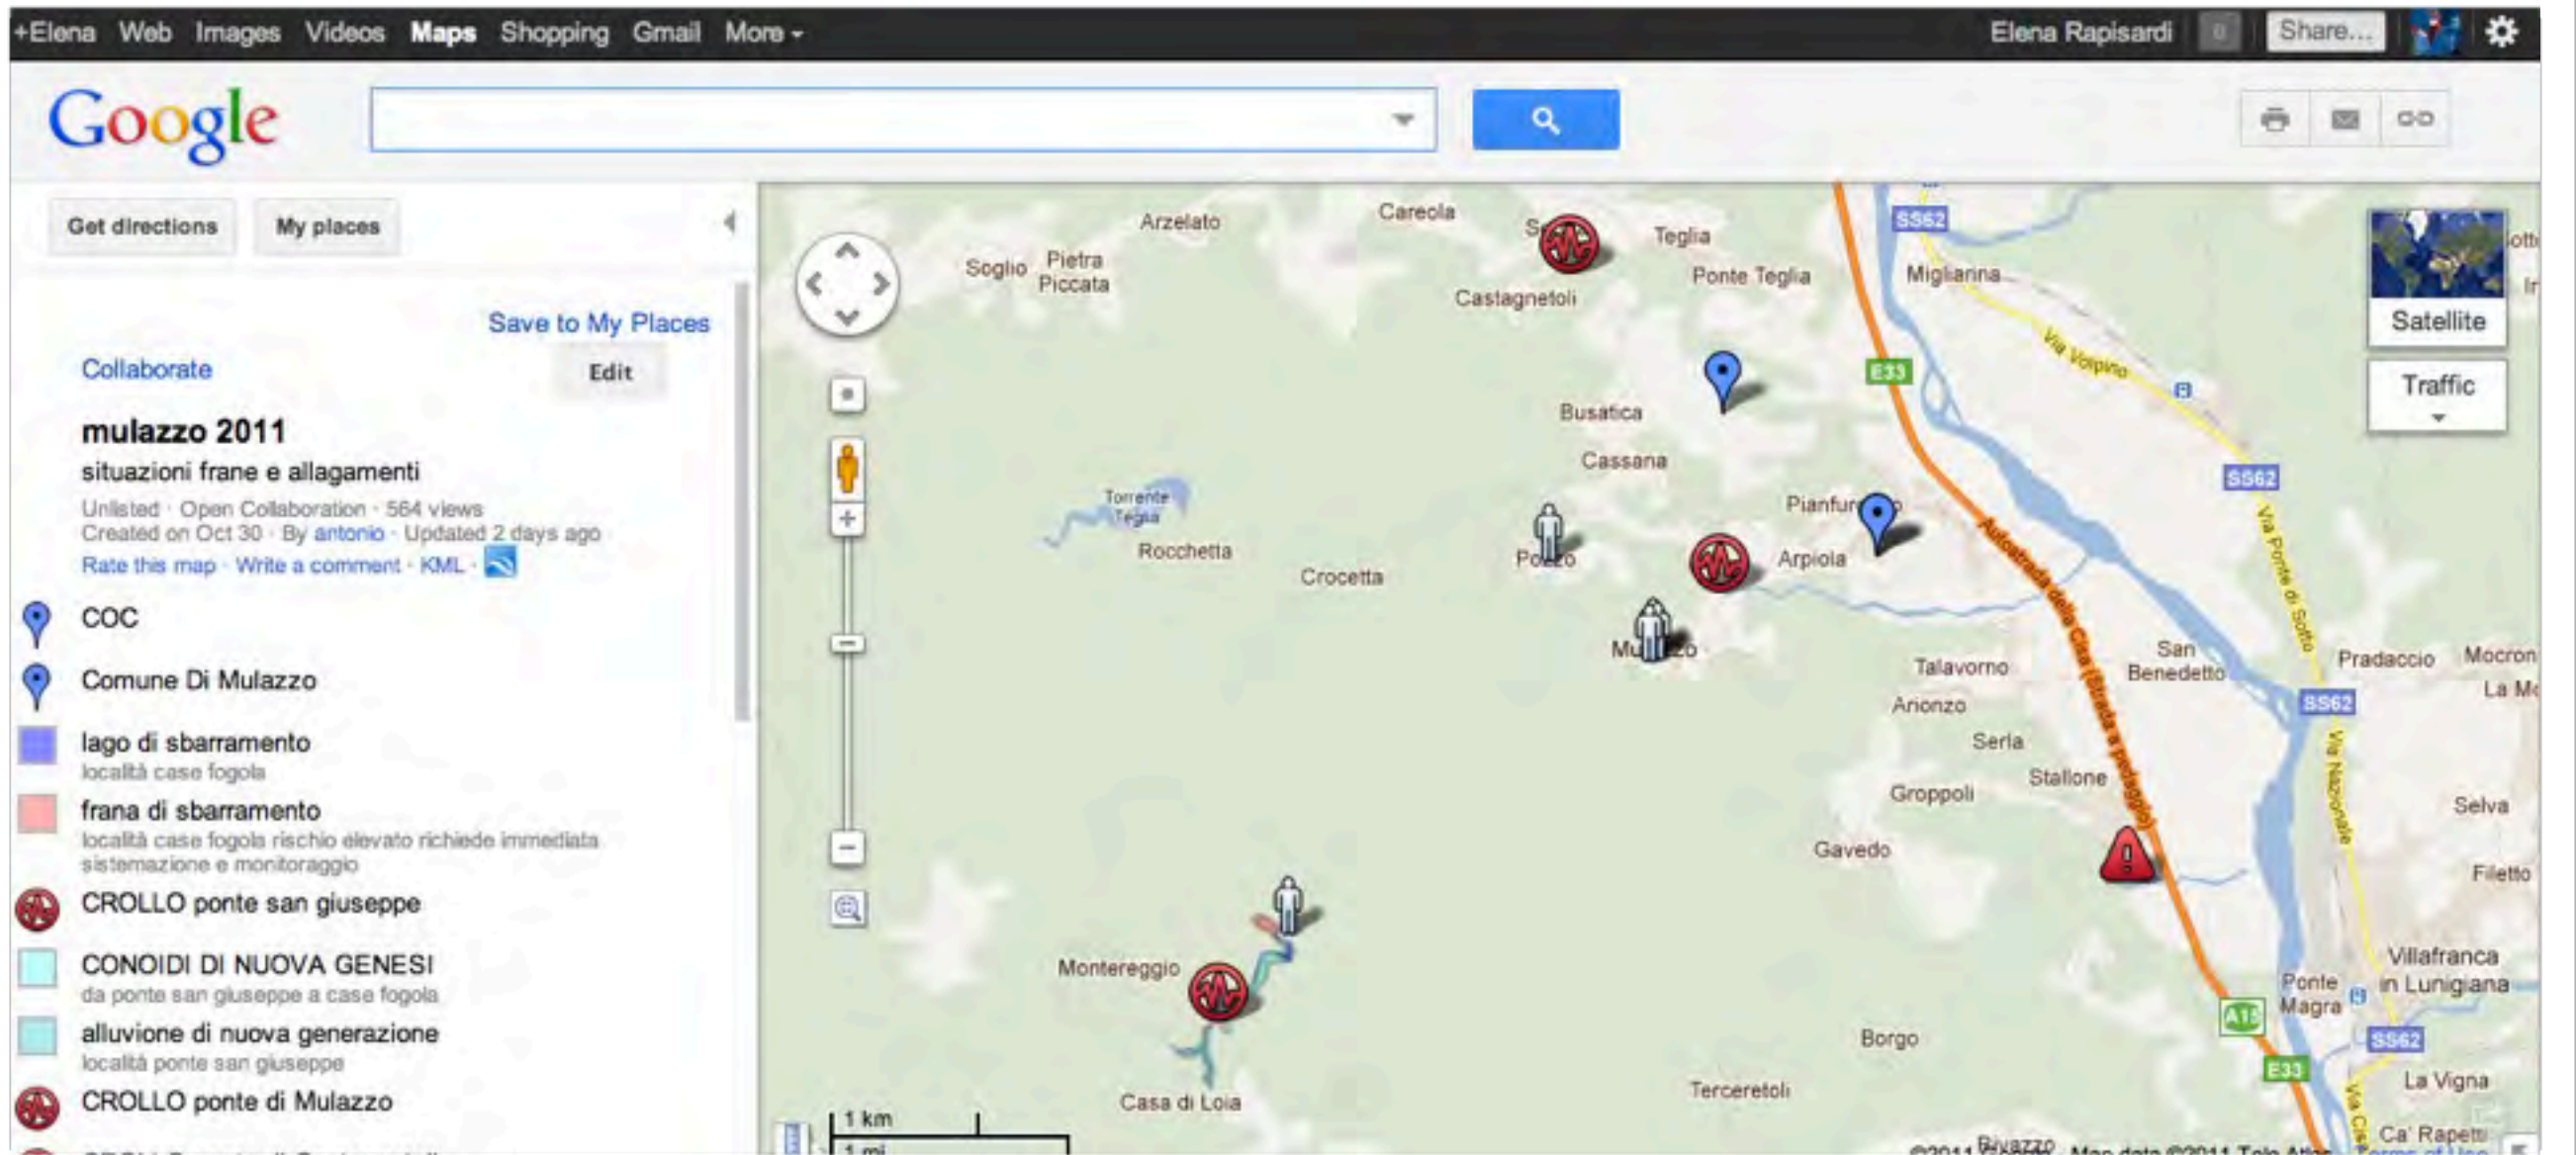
+Elena Web Images Videos Maps Shopping Gmail More

Elena Rapisardi 0 Share...

Google

Get directions My places

Save to My Places

Collaborate Edit

mulazzo 2011

situazioni frane e allagamenti

Unlisted · Open Collaboration · 564 views
Created on Oct 30 · By antonio · Updated 2 days ago
Rate this map · Write a comment · KML ·

COC

Comune Di Mulazzo

lago di sbarramento
località case fogola

frana di sbarramento
località case fogola rischio elevato richiede immediata sistemazione e monitoraggio

CROLLO ponte san giuseppe

CONOIDI DI NUOVA GENESI
da ponte san giuseppe a case fogola

alluvione di nuova generazione
località ponte san giuseppe

CROLLO ponte di Mulazzo

Arzelato Careola Teglia Soglio Pietra Piccata Ponte Teglia Castagnetoli Migliarina SS62 Via Volpino E33 Busatica Cassana Torrente Teglia Rocchetta Crocetta Pozzo Pianfur Arpiola Autostrada della Cisa (Strada a pedaggio) Via Ponte di Sotto Mulazzo San Benedetto Talavorno Pradaccio Mocron La Mo Arionzo Serla Stallone Groppoli Via Nazionale Selva Gavedo Filetto Montereggio Villafranca in Lunigiana Ponte Magra A15 Borgo Terceretoli La Vigna Casa di Loia Ca' Rapetti Satellite Traffic

1 km
1 mi

©2011 Google · Map data ©2011 Tele Atlas · Terms of Use